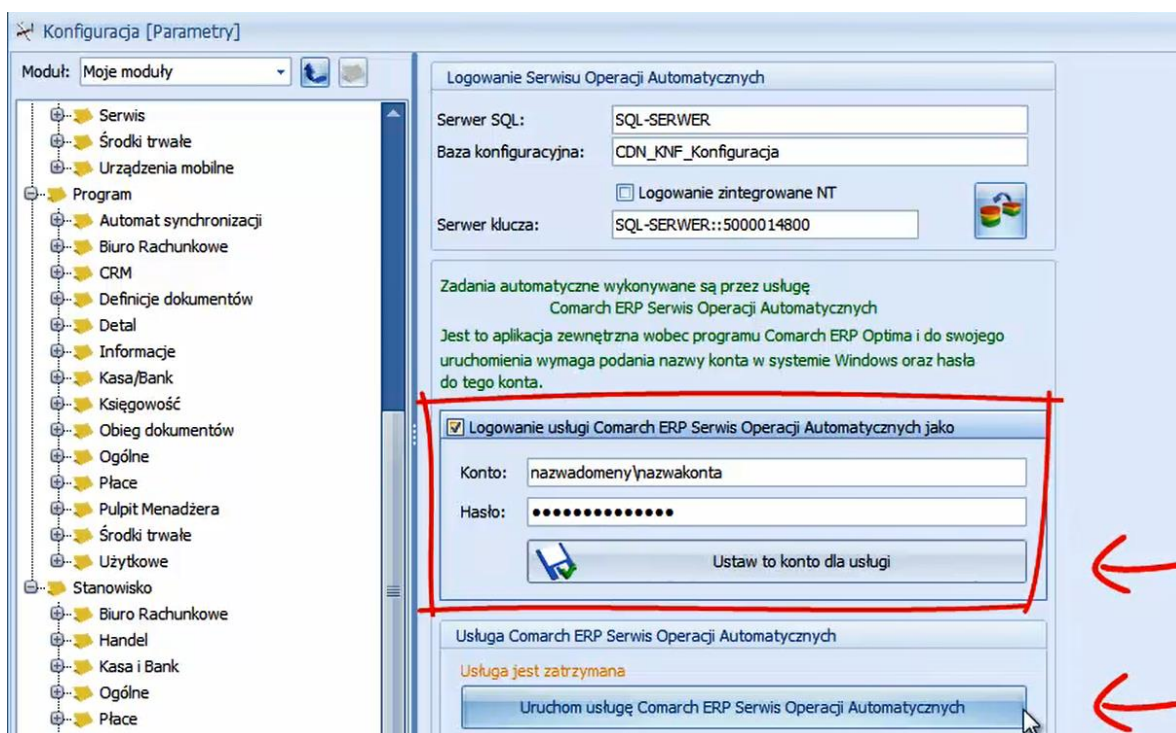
Konfiguracja [Parametry]

Moduł: Moje moduły

Serwis
Środki trwałe
Urządzenia mobilne
Program
Automat synchronizacji
Biuro Rachunkowe
CRM
Definicje dokumentów
Detal
Informacje
Kasa/Bank
Księgowość
Obieg dokumentów
Ogólne
Płace
Pulpit Menadżera
Środki trwałe
Użytkowe
Stanowisko
Biuro Rachunkowe
Handel
Kasa i Bank
Ogólne
Płace

Logowanie Serwisu Operacji Automatycznych

Serwer SQL: SQL-SERWER
Baza konfiguracyjna: CDN_KNF_Konfiguracja
Logowanie zintegrowane NT
Serwer klucza: SQL-SERWER::5000014800

Zadania automatyczne wykonywane są przez usługę Comarch ERP Serwis Operacji Automatycznych
Jest to aplikacja zewnętrzna wobec programu Comarch ERP Optima i do swojego uruchomienia wymaga podania nazwy konta w systemie Windows oraz hasła do tego konta.

Logowanie usługi Comarch ERP Serwis Operacji Automatycznych jako

Konto: nazwadomeny\nazwakonta
Hasło: ••••••••••••••

Ustaw to konto dla usługi

Usługa Comarch ERP Serwis Operacji Automatycznych

Usługa jest zatrzymana

Uruchom usługę Comarch ERP Serwis Operacji Automatycznych